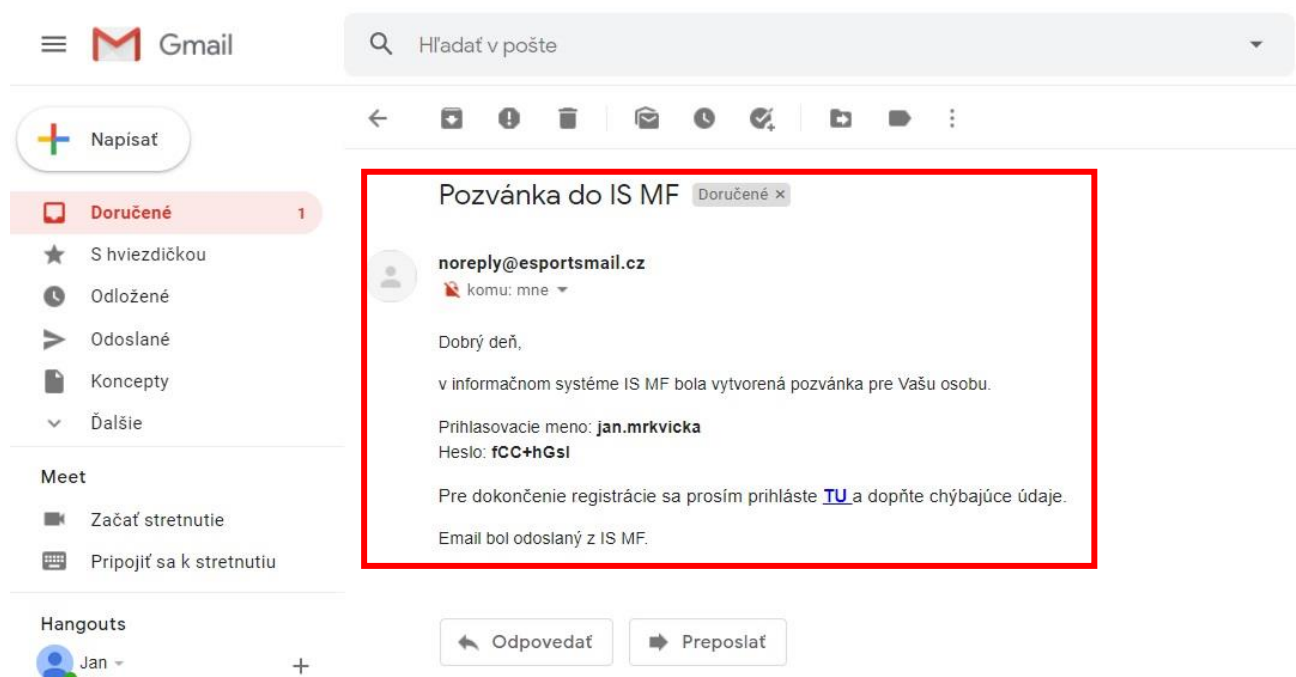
Gmail

Hľadať v pošte

Napísať

Doručené 1

S hviezdičkou

Odložené

Odoslané

Koncepty

Ďalšie

Meet

Začať stretnutie

Pripojiť sa k stretnutiu

Hangouts

Jan

+

Pozvánka do IS MF Doručené ×

noreply@esportsmail.cz

komu: mne

Dobrý deň,

v informačnom systéme IS MF bola vytvorená pozvánka pre Vašu osobu.

Prihlasovacie meno: **jan.mrkvicka**
Heslo: **fCC+hGsI**

Pre dokončenie registrácie sa prosím prihláste TU a doplňte chýbajúce údaje.

Email bol odoslaný z IS MF.

Odpovedať

Preposlať